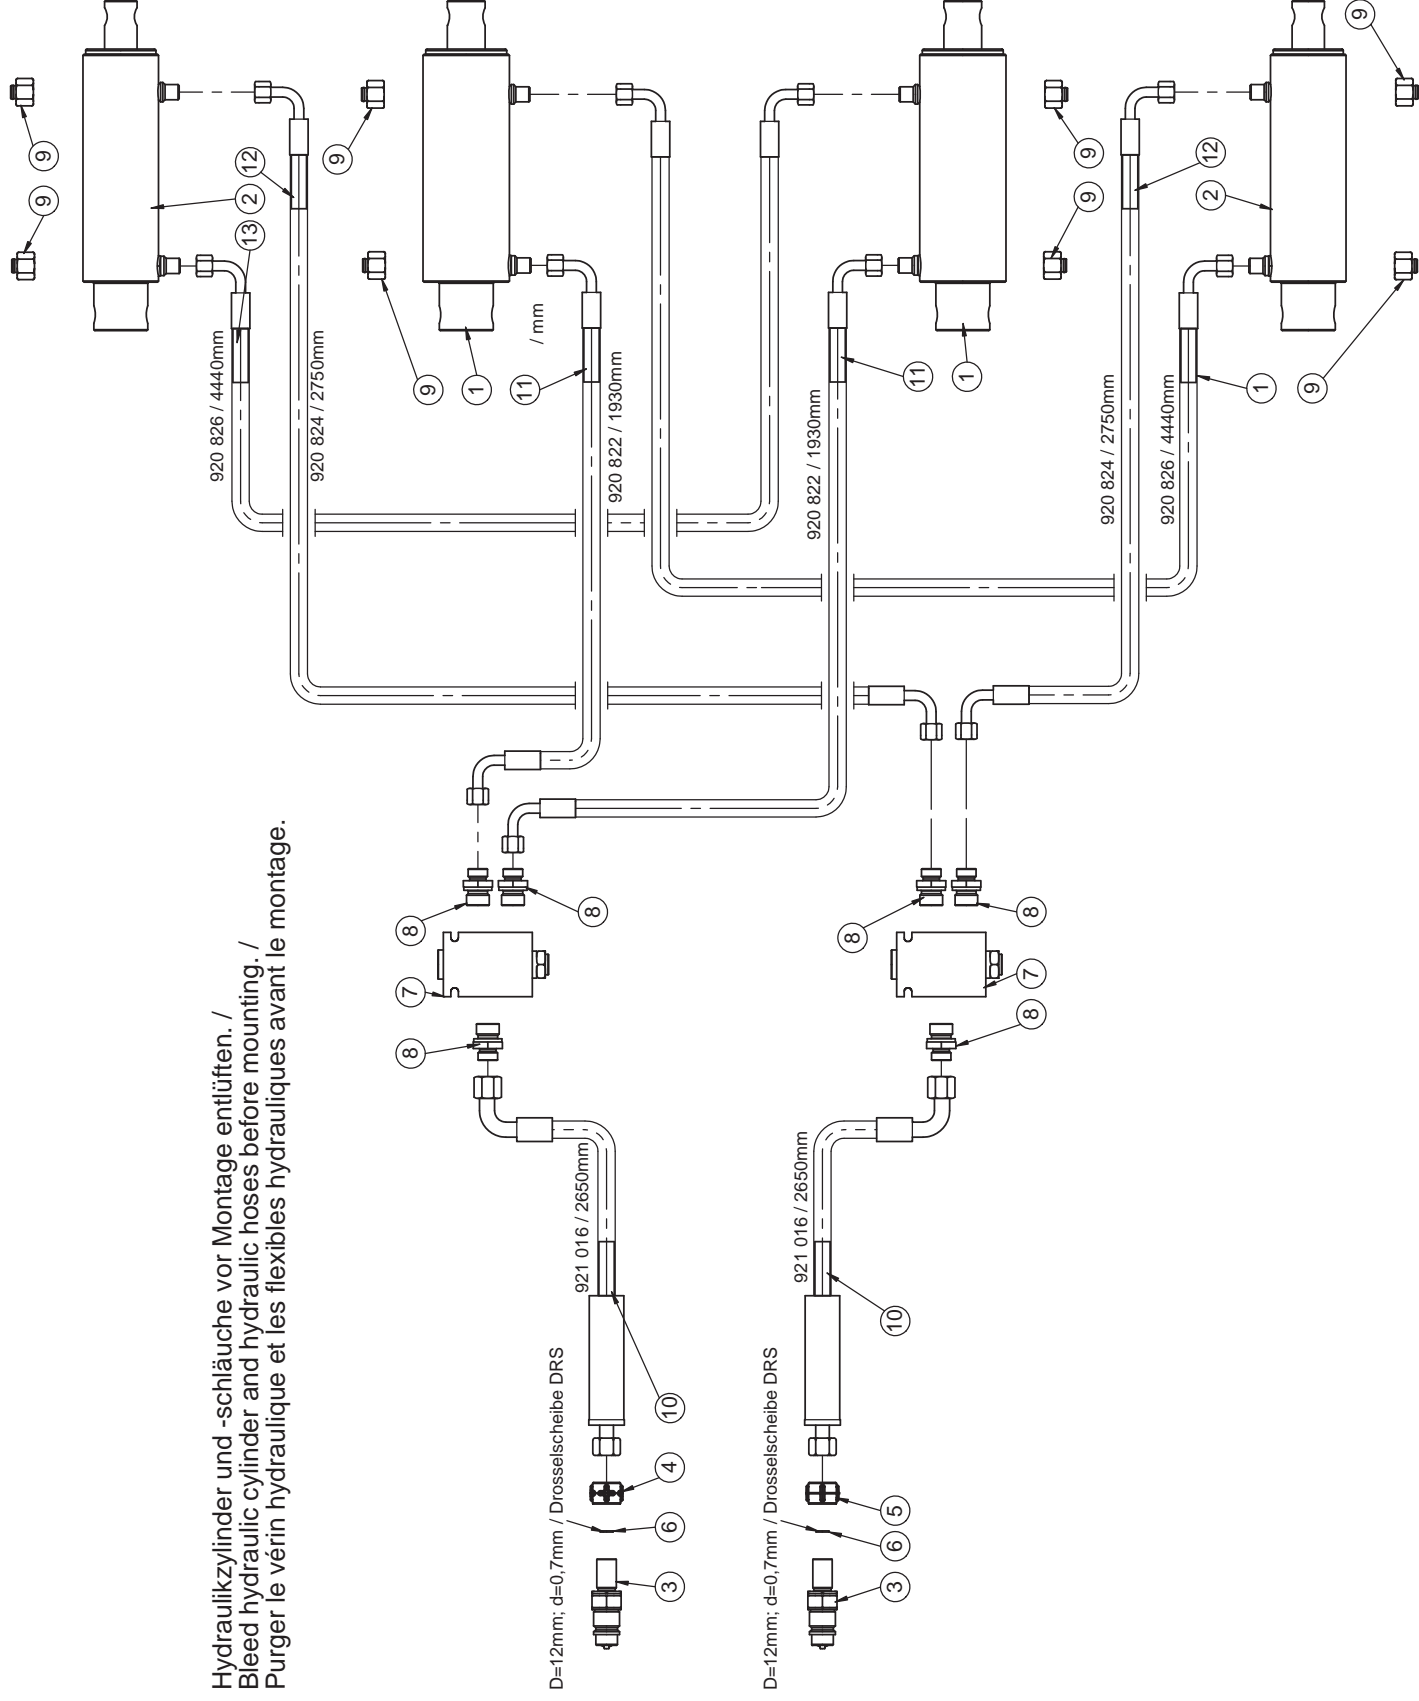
Hydraulikzylinder und -schläuche vor Montage entlüften. /
Bleed hydraulic cylinder and hydraulic hoses before mounting. /
Purger le vérin hydraulique et les flexibles hydrauliques avant le montage.

9
9
2
12
13
920 826 / 4440mm
920 824 / 2750mm
9
9
1
/ mm
11
920 822 / 1930mm
920 822 / 1930mm
11
1
9
9
12
2
920 824 / 2750mm
920 826 / 4440mm
1
9
9

8
8
7
8
8
8
7
8

921 016 / 2650mm
10
D=12mm; d=0,7mm / Drosselscheibe DRS
4
6
3

921 016 / 2650mm
10
D=12mm; d=0,7mm / Drosselscheibe DRS
5
6
3